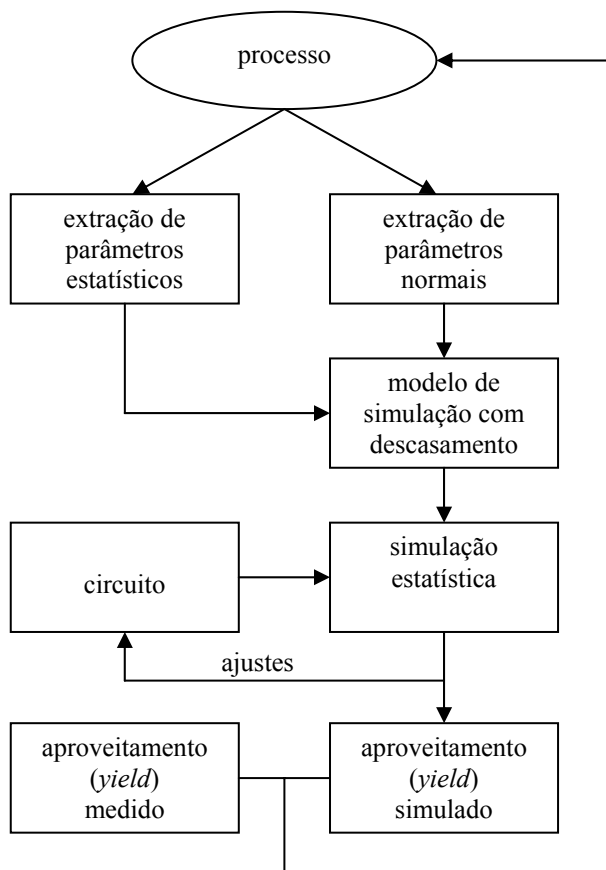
processo

extração de parâmetros estatísticos

extração de parâmetros normais

modelo de simulação com descasamento

circuito

simulação estatística

ajustes

aproveitamento (*yield*) medido

aproveitamento (*yield*) simulado